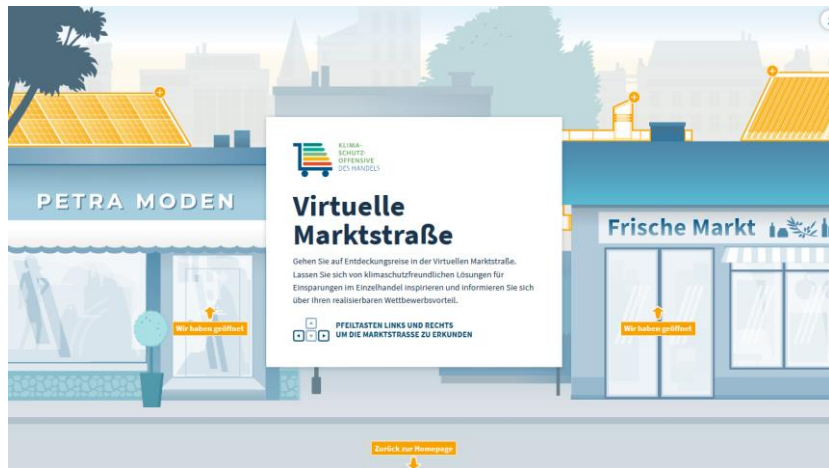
PETRA MODEN

Wir haben geöffnet

KLIMA-
SCHUTZ-
OFFENSIVE
DES HANDELS

Virtuelle Marktstraße

Gehen Sie auf Entdeckungsreise in der Virtuellen Marktstraße. Lassen Sie sich von klimaschutzfreundlichen Lösungen für Einsparungen im Einzelhandel inspirieren und informieren Sie sich über Ihren realisierbaren Wettbewerbsvorteil.

PFEILTASTEN LINKS UND RECHTS UM DIE MARKTSTRASSE ZU ERKUNDEN

Frische Markt

Wir haben geöffnet

Zurück zur Homepage